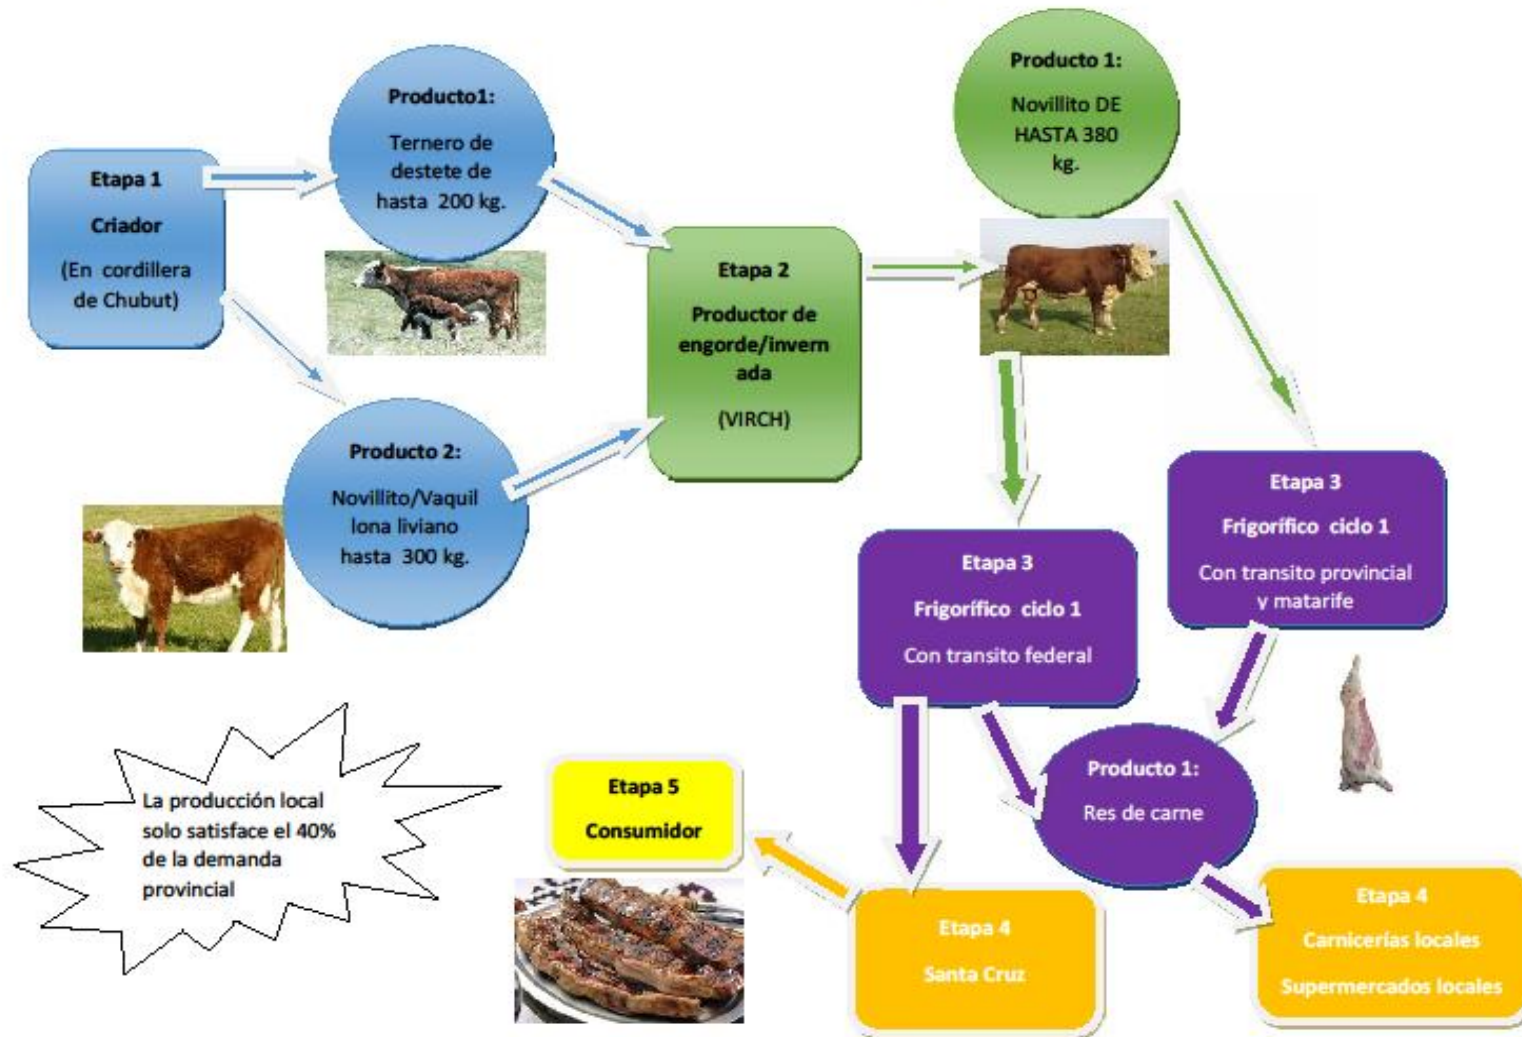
Etapa 1

Criador

(En cordillera de Chubut)

Producto1:

Ternero de destete de hasta 200 kg.

Producto 2:

Novillito/Vaquillona liviano hasta 300 kg.

Etapa 2

Productor de engorde/invernada

(VIRCH)

Producto 1:

Novillito DE HASTA 380 kg.

Etapa 3

Frigorífico ciclo 1

Con transito federal

Etapa 3

Frigorífico ciclo 1

Con transito provincial y matarife

Producto 1:

Res de carne

La producción local solo satisface el 40% de la demanda provincial

Etapa 5

Consumidor

Etapa 4

Santa Cruz

Etapa 4

Carnicerías locales

Supermercados locales